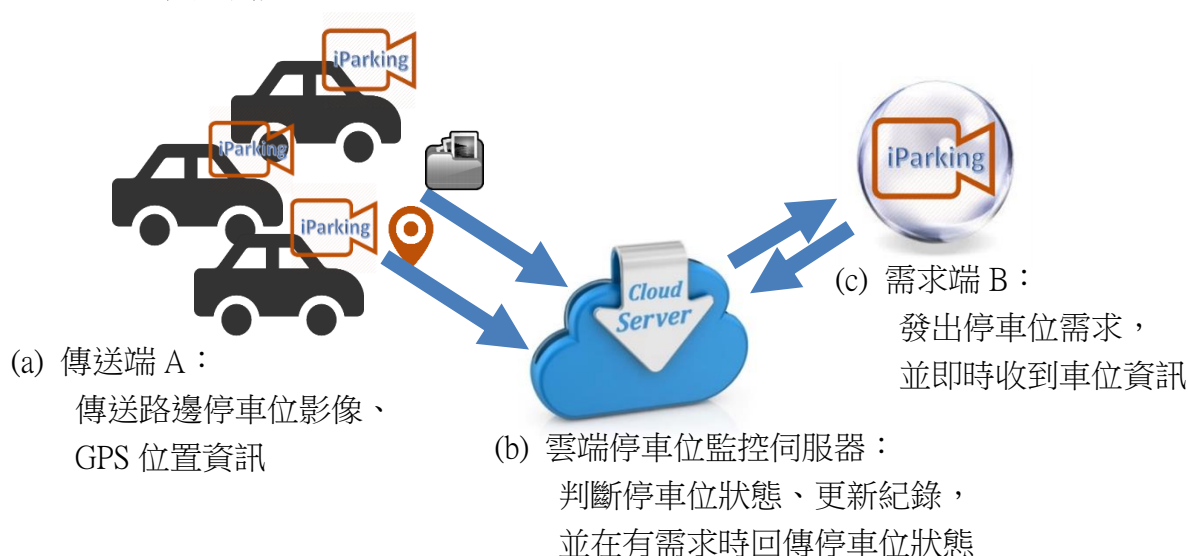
iParking

iParking

iParking

iParking

(c) 需求端 B：
發出停車位需求，
並即時收到車位資訊

Cloud Server

(a) 傳送端 A：
傳送路邊停車位影像、
GPS 位置資訊

(b) 雲端停車位監控伺服器：
判斷停車位狀態、更新紀錄，
並在有需求時回傳停車位狀態